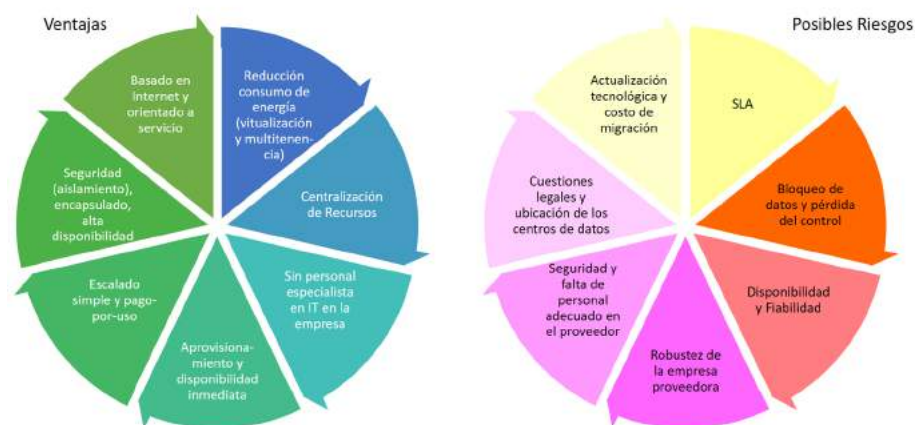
Ventajas

Reducción consumo de energía (vitualización y multitenencia)

Centralización de Recursos

Sin personal especialista en IT en la empresa

Aprovisionamiento y disponibilidad inmediata

Escalado simple y pago-por-uso

Seguridad (aislamiento), encapsulado, alta disponibilidad

Basado en internet y orientado a servicio

Posibles Riesgos

SLA

Bloqueo de datos y pérdida del control

Disponibilidad y Fiabilidad

Robustez de la empresa proveedora

Seguridad y falta de personal adecuado en el proveedor

Cuestiones legales y ubicación de los centros de datos

Actualización tecnológica y costo de migración